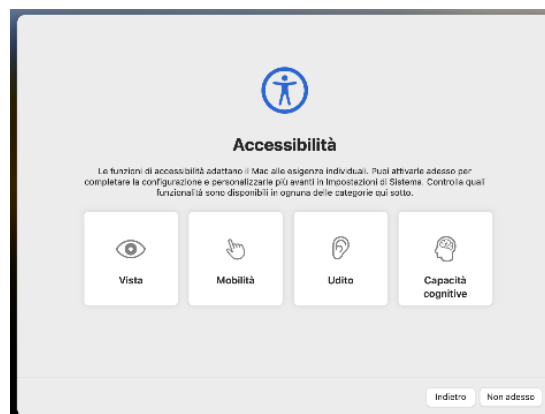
Accessibilità

Le funzioni di accessibilità adattano il Mac alle esigenze individuali. Puoi attivarle adesso per completare la configurazione e personalizzarle più avanti in Impostazioni di Sistema. Controlla quali funzionalità sono disponibili in ognuna delle categorie qui sotto.

Vista

Mobilità

Udito

Capacità cognitive

Indietro

Non adesso